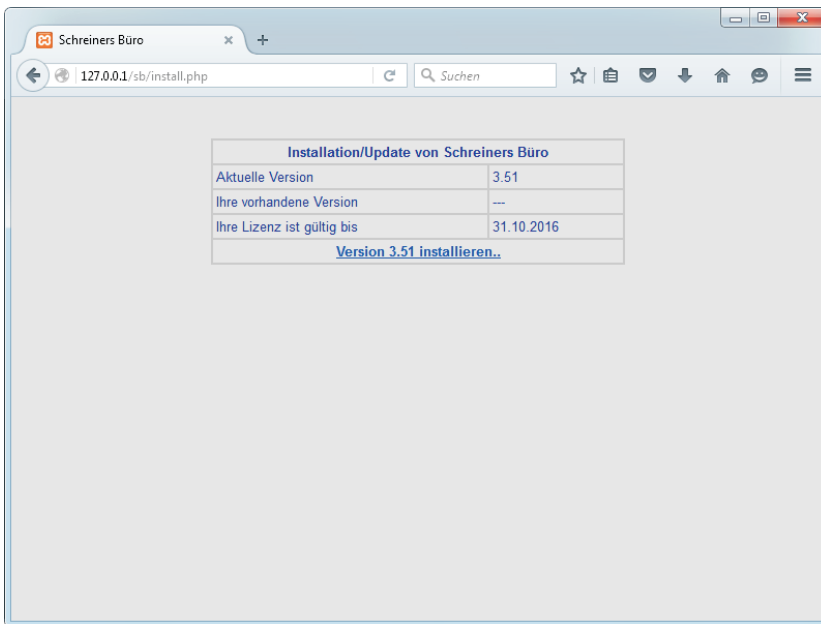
Schreiners Büro ×

127.0.0.1/sb/install.php

Suchen

| Installation/Update von Schreiners Büro | |
|---|---|
| Aktuelle Version | 3.51 |
| Ihre vorhandene Version | --- |
| Ihre Lizenz ist gültig bis | 31.10.2016 |
| Version 3.51 installieren.. | |